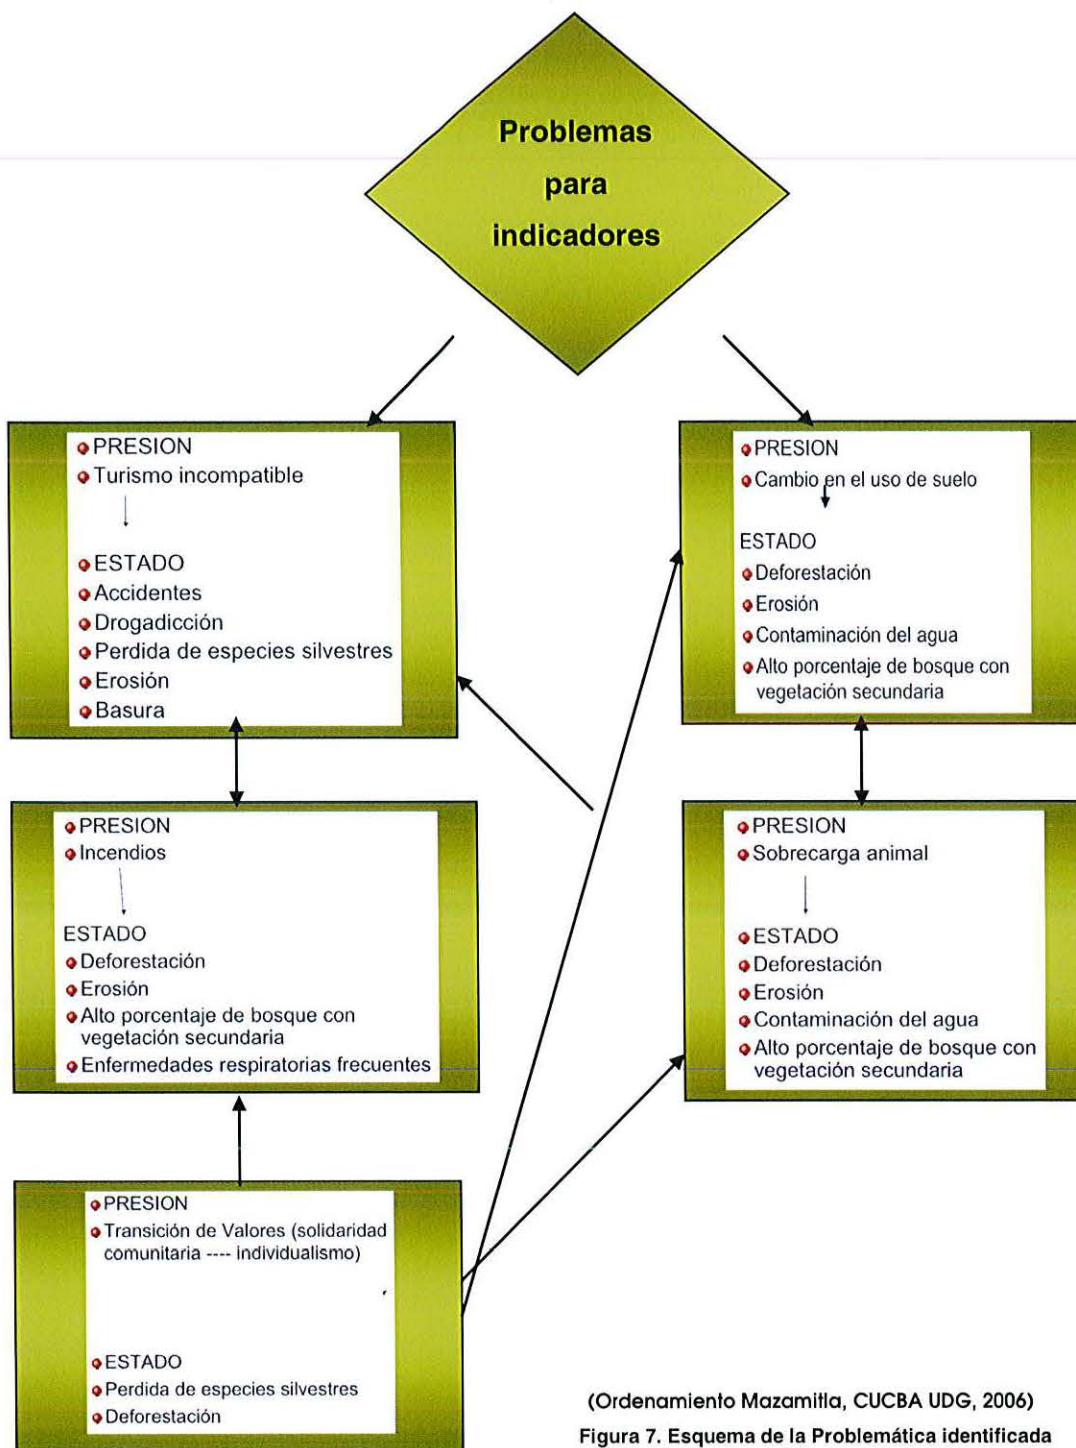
Problemas para indicadores

PRESION
Turismo incompatible

ESTADO
Accidentes
Drogadicción
Perdida de especies silvestres
Erosión
Basura

PRESION
Cambio en el uso de suelo

ESTADO
Deforestación
Erosión
Contaminación del agua
Alto porcentaje de bosque con vegetación secundaria

PRESION
Incendios

ESTADO
Deforestación
Erosión
Alto porcentaje de bosque con vegetación secundaria
Enfermedades respiratorias frecuentes

PRESION
Sobrecarga animal

ESTADO
Deforestación
Erosión
Contaminación del agua
Alto porcentaje de bosque con vegetación secundaria

PRESION
Transición de Valores (solidaridad comunitaria ---- individualismo)

ESTADO
Perdida de especies silvestres
Deforestación

(Ordenamiento Mazamitla, CUCBA UDG, 2006)
Figura 7. Esquema de la Problemática identificada